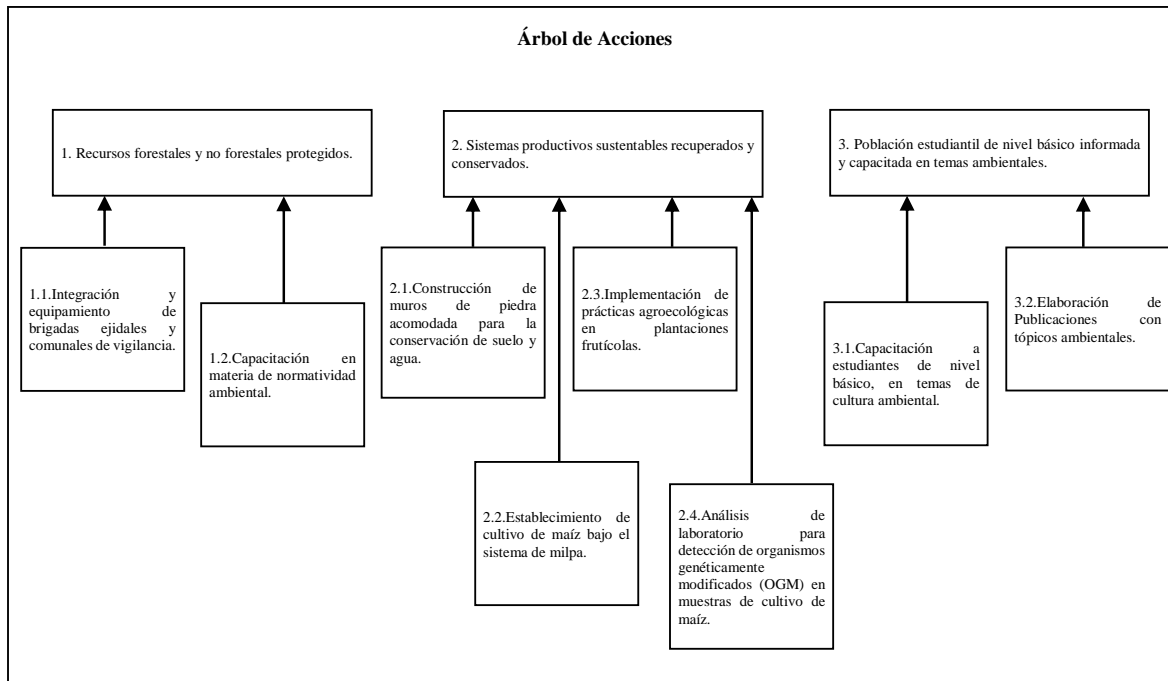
Árbol de Acciones

1. Recursos forestales y no forestales protegidos.

1.1.Integración y equipamiento de brigadas ejidales y comunales de vigilancia.

1.2.Capacitación en materia de normatividad ambiental.

2. Sistemas productivos sustentables recuperados y conservados.

2.1.Construcción de muros de piedra acomodada para la conservación de suelo y agua.

2.2.Establecimiento de cultivo de maíz bajo el sistema de milpa.

2.3.Implementación de prácticas agroecológicas en plantaciones frutícolas.

2.4.Análisis de laboratorio para detección de organismos genéticamente modificados (OGM) en muestras de cultivo de maíz.

3. Población estudiantil de nivel básico informada y capacitada en temas ambientales.

3.1.Capacitación a estudiantes de nivel básico, en temas de cultura ambiental.

3.2.Elaboración de Publicaciones con tópicos ambientales.